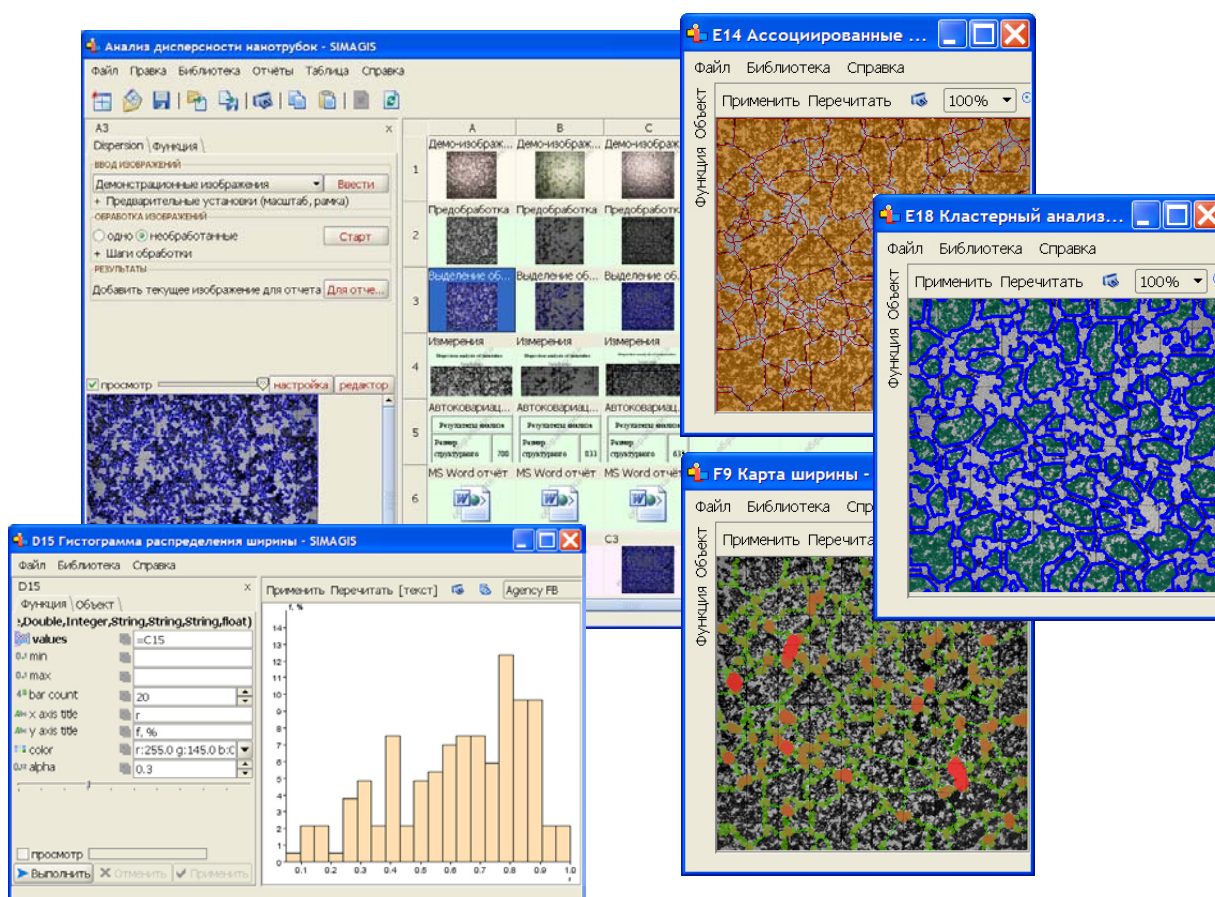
Анализ дисперсности нанотрубок - SIMAGIS

Файл Правка Библиотека Отчёты Таблица Справка

A3

Dispersion Функция

ВВОД ИЗОБРАЖЕНИЙ

Демонстрационные изображения Ввести

+ Предварительные установки (масштаб, рамка)

ОБРАБОТКА ИЗОБРАЖЕНИЙ

одно необработанные Старт

+ Шаги обработки

РЕЗУЛЬТАТЫ

Добавить текущее изображение для отчета Для отче...

просмотр настройка редактор

| | A | B | C |
|---|---|---|---|
| 1 | Демо-изображ... | Демо-изображ... | Демо-изображ... |
| 2 | Предобработка | Предобработка | Предобработка |
| 3 | Выделение об... | Выделение об... | Выделение об... |
| 4 | Измерения | Измерения | Измерения |
| 5 | Автоковариац... | Автоковариац... | Автоковариац... |
| 6 | MS Word отчёт | MS Word отчёт | MS Word отчёт |

C3

E14 Ассоциированные ...

Файл Библиотека Справка

Функция Объект

Применить Перечитать 100%

E18 Кластерный анализ...

Файл Библиотека Справка

Функция Объект

Применить Перечитать 100%

F9 Карта ширины -

Файл Библиотека Спр

Функция Объект

Применить Перечит

D15 Гистограмма распределения ширины - SIMAGIS

Файл Библиотека Справка

D15

Функция Объект

,Double,Integer,String,String,String,float)

values =C15
min
max
bar count 20
x axis title r
y axis title f, %
color r:255.0 g:145.0 b:0
alpha 0.3

просмотр

Выполнить Отменить Применить

Применить Перечитать [текст] Agency FB

f, %

14 13 12 11 10 9 8 7 6 5 4 3 2 1 0

0.1 0.2 0.3 0.4 0.5 0.6 0.7 0.8 0.9 1.0

r